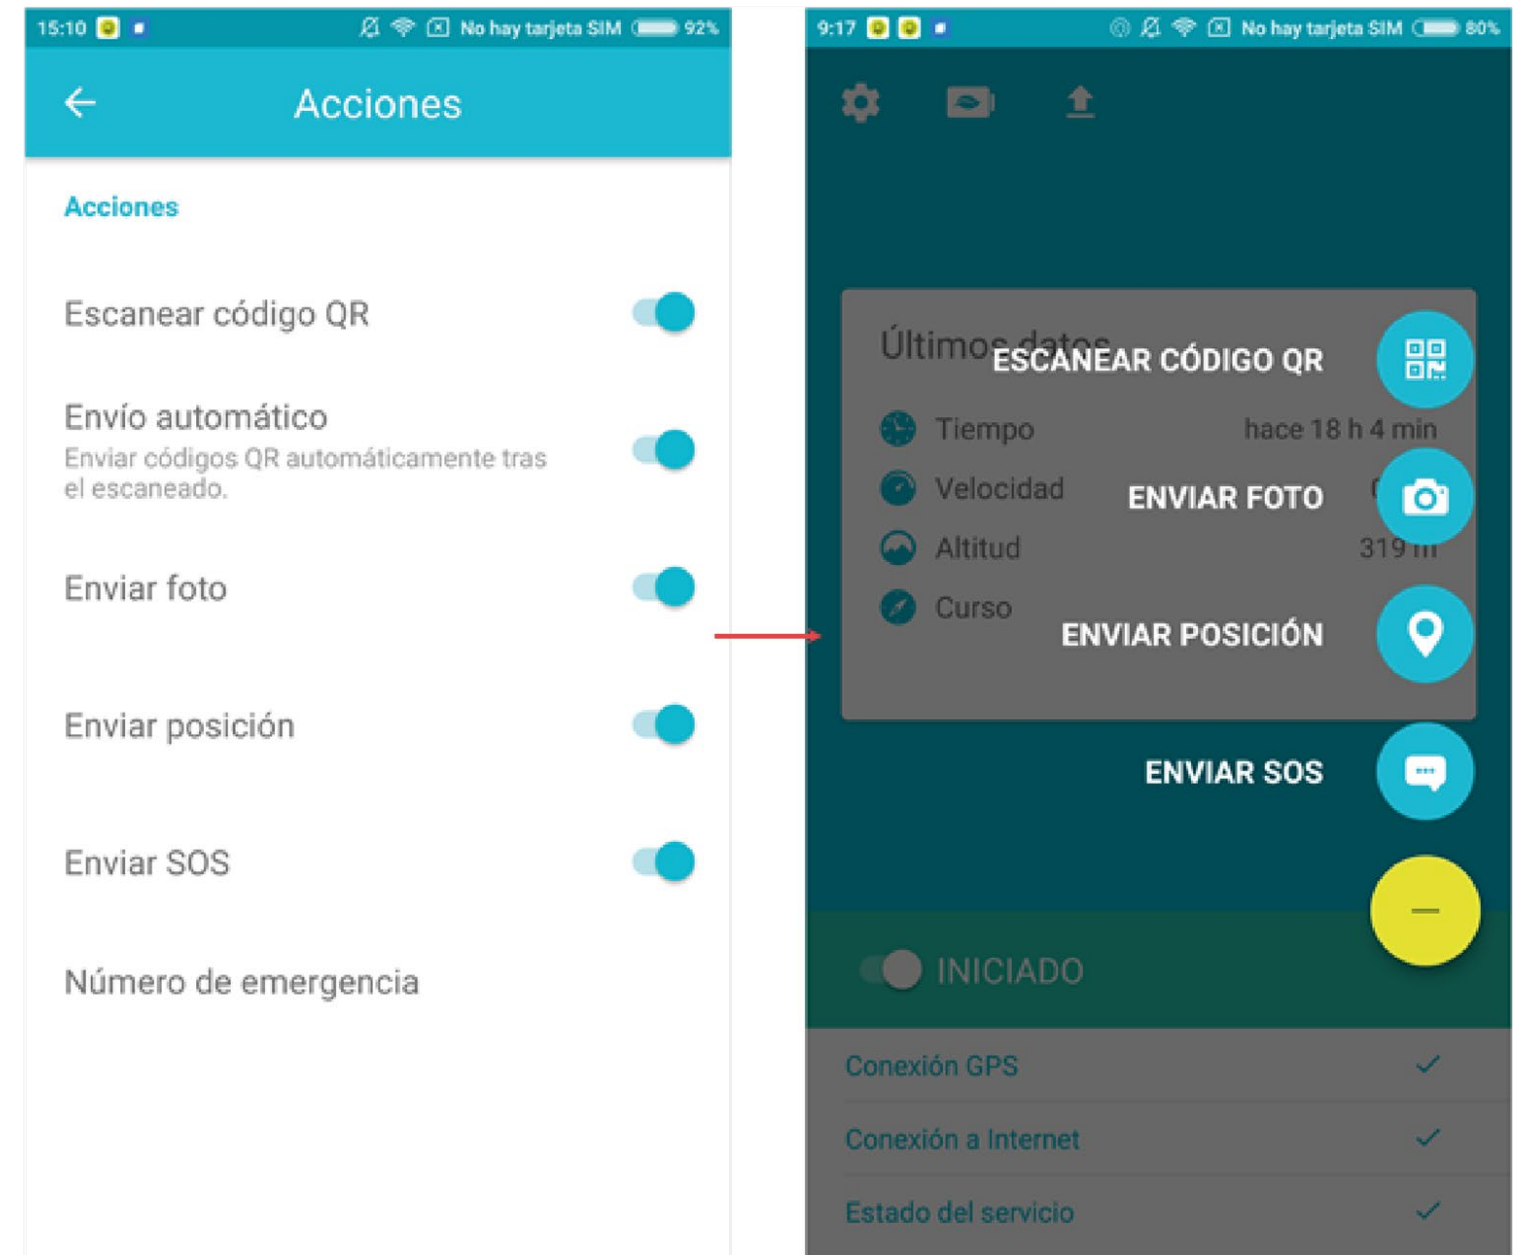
15:10 No hay tarjeta SIM 92%

Acciones

Acciones

Escanear código QR

Envío automático
Enviar códigos QR automáticamente tras el escaneado.

Enviar foto

Enviar posición

Enviar SOS

Número de emergencia

9:17 No hay tarjeta SIM 80%

Últimos datos

ESCANEAR CÓDIGO QR

Tiempo hace 18 h 4 min

Velocidad

ENVIAR FOTO

Altitud 319 m

Curso

ENVIAR POSICIÓN

ENVIAR SOS

INICIADO

Conexión GPS

Conexión a Internet

Estado del servicio